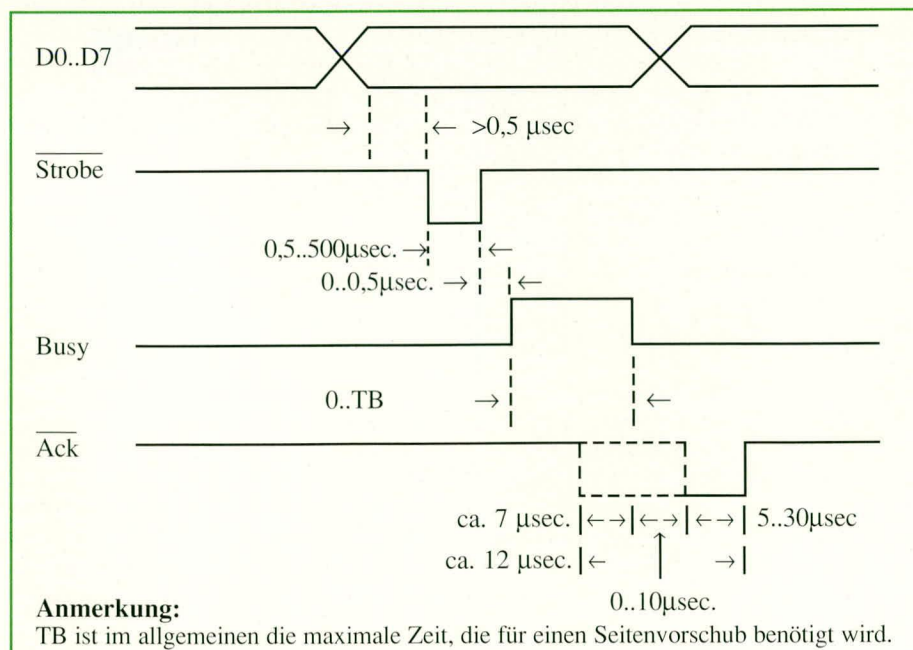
D0..D7

→ ← >0,5 µsec

$\overline{\text{Strobe}}$

0,5..500µsec. → ←

0..0,5µsec. → ←

Busy

0..TB → ←

$\overline{\text{Ack}}$

ca. 7 µsec. |←→|←→|←→| 5..30µsec

ca. 12 µsec. |← →|

0..10µsec.

**Anmerkung:**
TB ist im allgemeinen die maximale Zeit, die für einen Seitenvorschub benötigt wird.